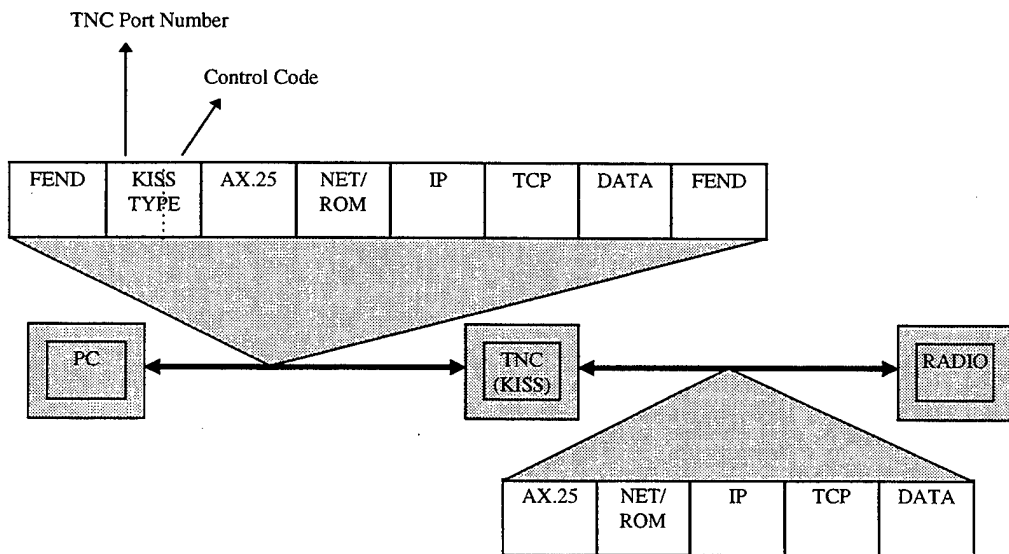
TNC Port Number

Control Code

| FEND | KISS TYPE | AX.25 | NET/ ROM | IP | TCP | DATA | FEND |
|---|---|---|---|---|---|---|---|

PC

TNC (KISS)

RADIO

| AX.25 | NET/ ROM | IP | TCP | DATA |
|---|---|---|---|---|